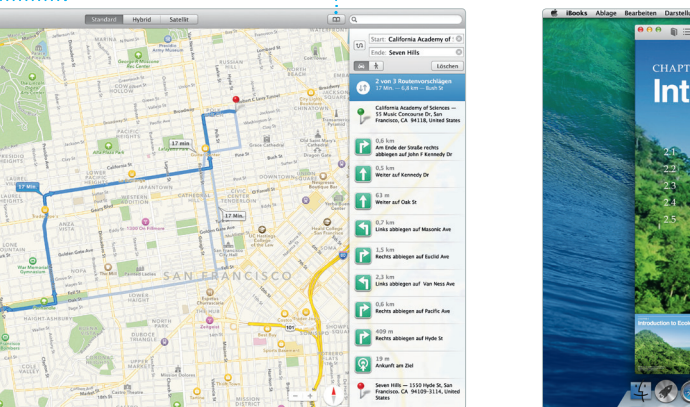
Standard Hybrid Satellit

Start: California Academy of S

Ende: Seven Hills

Löschen

2 von 3 Routenvorschlägen
17 Min. — 6,8 km — Bush St

California Academy of Sciences — 55 Music Concourse Dr, San Francisco, CA 94118, United States

0,6 km
Am Ende der Straße rechts abbiegen auf John F Kennedy Dr

0,5 km
Weiter auf Kennedy Dr

63 m
Weiter auf Oak St

0,7 km
Links abbiegen auf Masonic Ave

1,5 km
Rechts abbiegen auf Euclid Ave

2,3 km
Links abbiegen auf Van Ness Ave

0,6 km
Rechts abbiegen auf Pacific Ave

409 m
Rechts abbiegen auf Hyde St

19 m
Ankunft am Ziel

Seven Hills — 1550 Hyde St, San Francisco, CA 94109-3114, United States

17 Min.

17 Min.

17 Min.

SAN FRANCISCO

PACIFIC HEIGHTS

JAPANTOWN

DOWNTOWN

HAIGHT-ASHBURY

101

iBooks Ablage Bearbeiten Darstell

CHAPT
Int

2.1
2.2
2.3
2.4
2.5

Introduction to Ecol